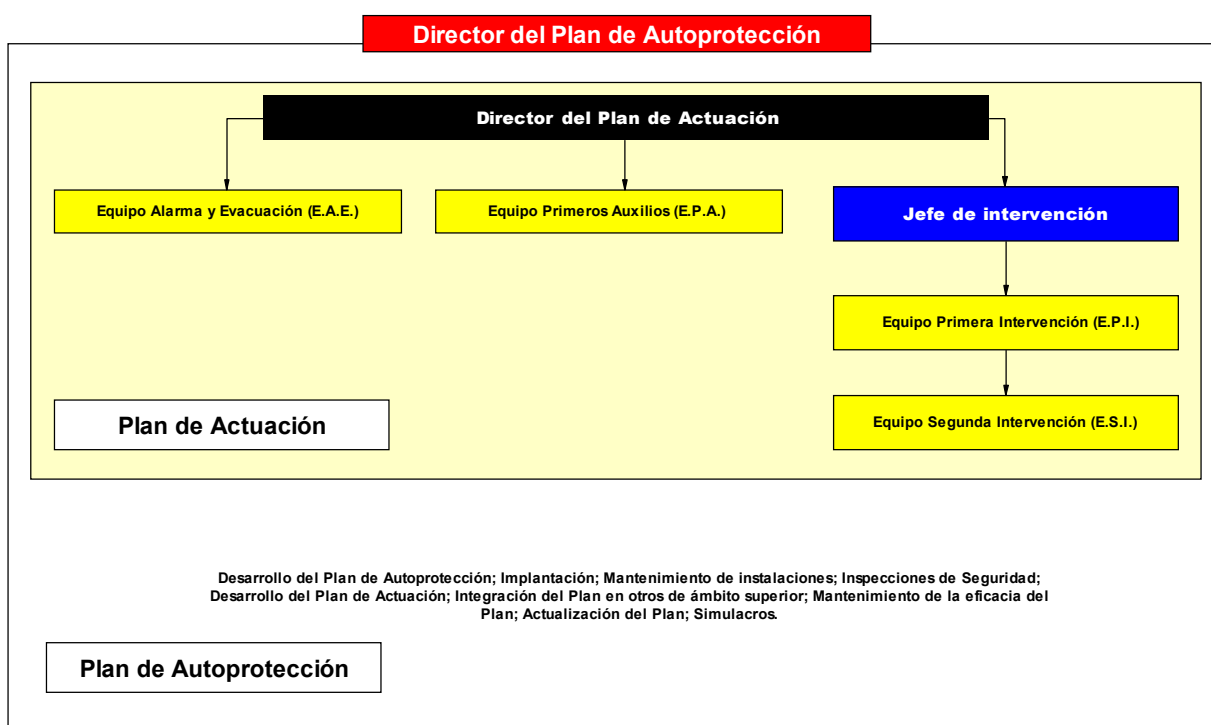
Director del Plan de Autoprotección

Director del Plan de Actuación

Equipo Alarma y Evacuación (E.A.E.)

Equipo Primeros Auxilios (E.P.A.)

Jefe de intervención

Equipo Primera Intervención (E.P.I.)

Equipo Segunda Intervención (E.S.I.)

Plan de Actuación

Desarrollo del Plan de Autoprotección; Implantación; Mantenimiento de instalaciones; Inspecciones de Seguridad; Desarrollo del Plan de Actuación; Integración del Plan en otros de ámbito superior; Mantenimiento de la eficacia del Plan; Actualización del Plan; Simulacros.

Plan de Autoprotección